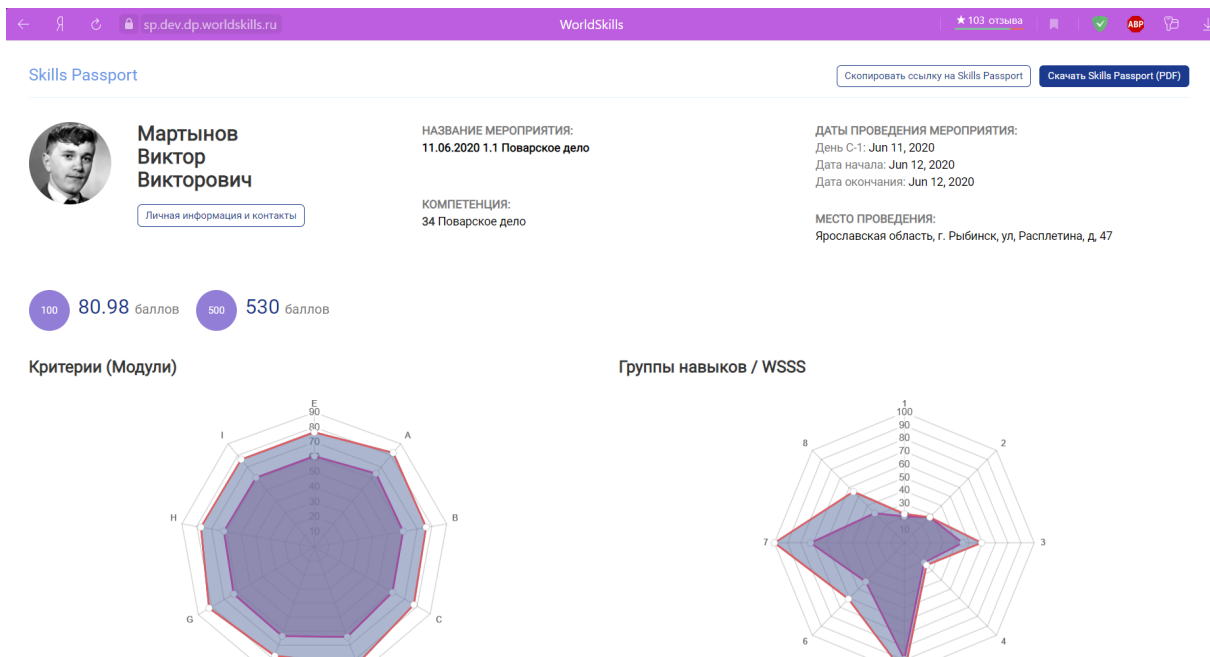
sp.dev.dp.worldskills.ru WorldSkills ★ 103 отзыва

Skills Passport

Скопировать ссылку на Skills Passport
Скачать Skills Passport (PDF)

Мартынов Виктор Викторович

Личная информация и контакты

НАЗВАНИЕ МЕРОПРИЯТИЯ:
11.06.2020 1.1 Поварское дело

КОМПЕТЕНЦИЯ:
34 Поварское дело

ДАТЫ ПРОВЕДЕНИЯ МЕРОПРИЯТИЯ:
День С-1: Jun 11, 2020
Дата начала: Jun 12, 2020
Дата окончания: Jun 12, 2020

МЕСТО ПРОВЕДЕНИЯ:
Ярославская область, г. Рыбинск, ул, Расплетина, д, 47

100 80.98 баллов 500 530 баллов

Критерии (Модули)

E 90 80 70 60 50 40 30 20 10 A B C G H I

Группы навыков / WSSS

1 100 90 80 70 60 50 40 30 20 10 2 3 4 6 7 8